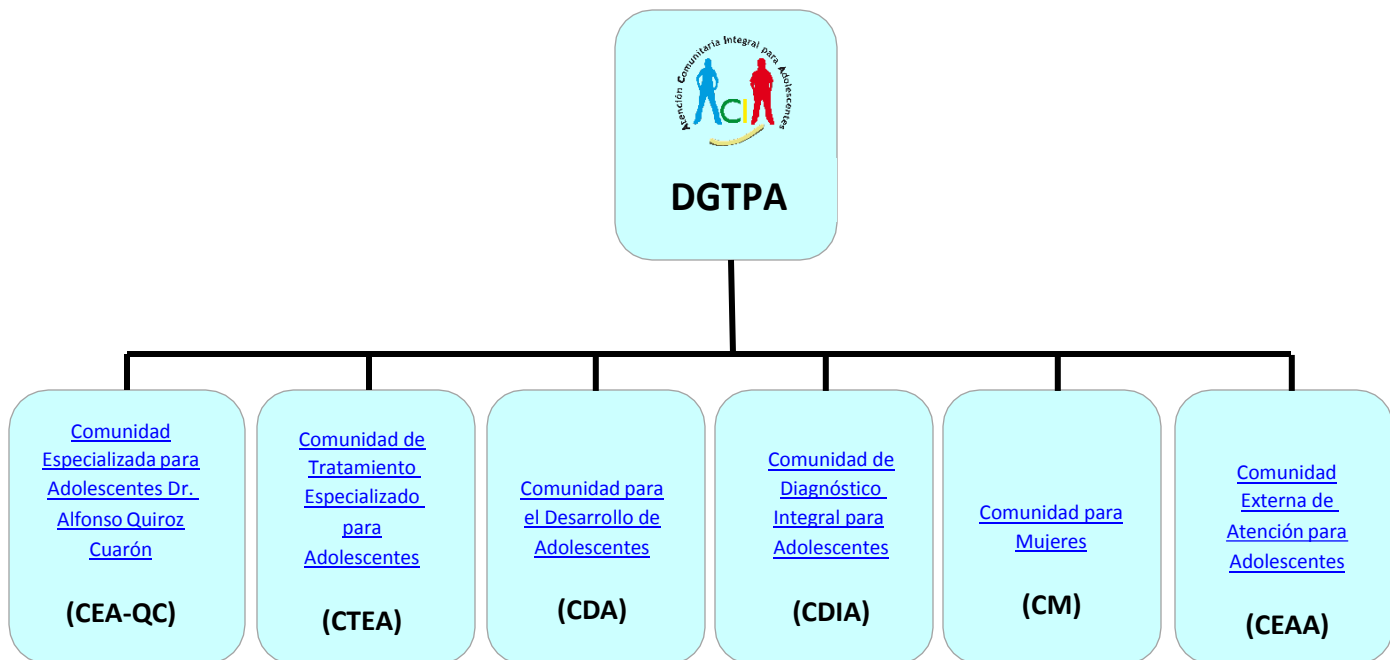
Atención Comunitaria Integral para Adolescentes
CI

DGTPA

Comunidad Especializada para Adolescentes Dr. Alfonso Quiroz Cuarón

(CEA-QC)

Comunidad de Tratamiento Especializado para Adolescentes

(CTEA)

Comunidad para el Desarrollo de Adolescentes

(CDA)

Comunidad de Diagnóstico Integral para Adolescentes

(CDIA)

Comunidad para Mujeres

(CM)

Comunidad Externa de Atención para Adolescentes

(CEAA)